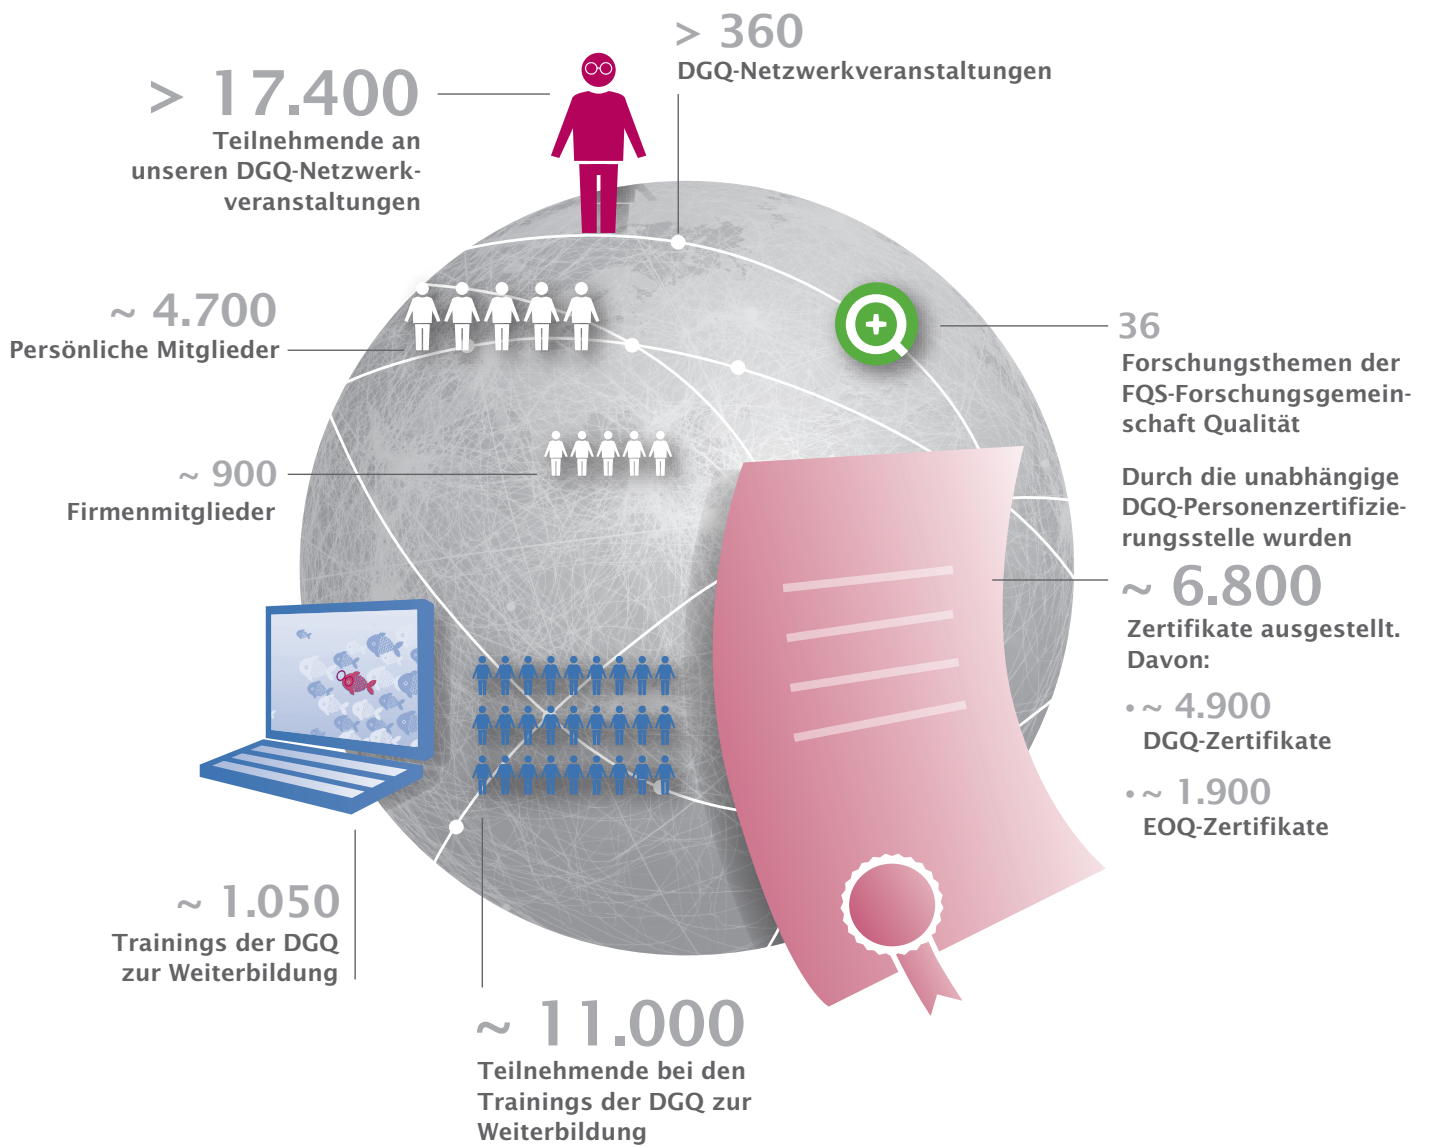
> 17.400
Teilnehmende an unseren DGQ-Netzwerkveranstaltungen

> 360
DGQ-Netzwerkveranstaltungen

~ 4.700
Persönliche Mitglieder

36
Forschungsthemen der FQS-Forschungsgemeinschaft Qualität

~ 900
Firmenmitglieder

Durch die unabhängige DGQ-Personenzertifizierungsstelle wurden

~ 6.800
Zertifikate ausgestellt. Davon:

• ~ 4.900
DGQ-Zertifikate

• ~ 1.900
EOQ-Zertifikate

~ 1.050
Trainings der DGQ zur Weiterbildung

~ 11.000
Teilnehmende bei den Trainings der DGQ zur Weiterbildung